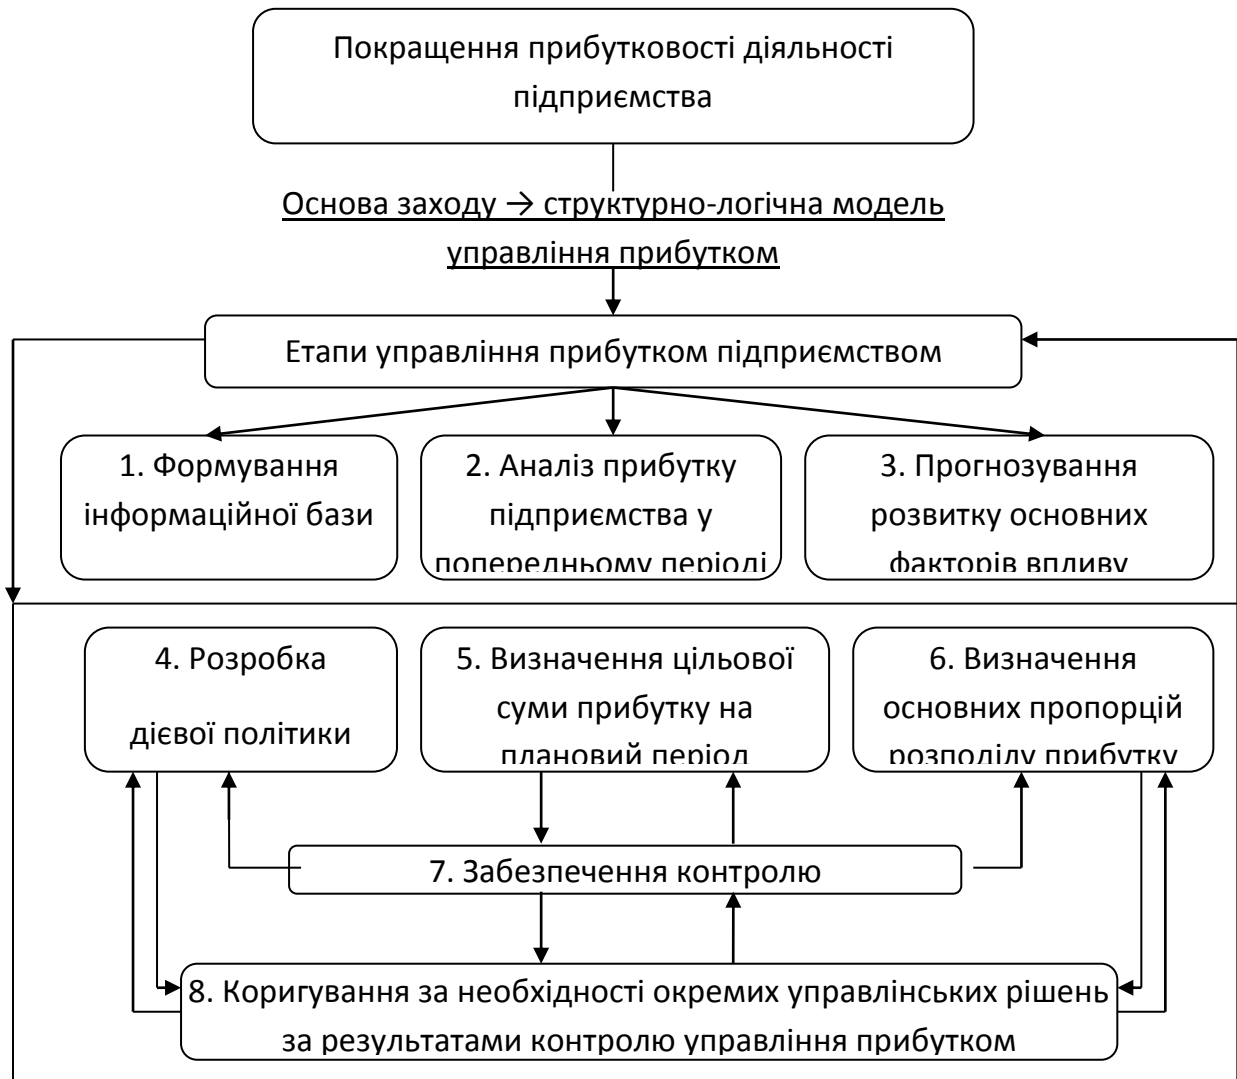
Покращення прибутковості діяльності підприємства

Основа заходу → структурно-логічна модель управління прибутком

Етапи управління прибутком підприємством

1. Формування інформаційної бази

2. Аналіз прибутку підприємства у попередньому періоді

3. Прогнозування розвитку основних факторів впливу

4. Розробка дієвої політики

5. Визначення цільової суми прибутку на плановий період

6. Визначення основних пропорцій розподілу прибутку

7. Забезпечення контролю

8. Коригування за необхідності окремих управлінських рішень за результатами контролю управління прибутком